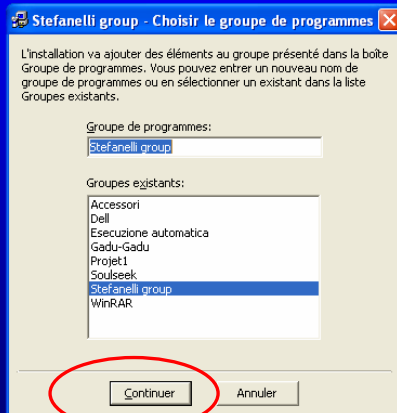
Stefanelli group - Choisir le groupe de programmes

L'installation va ajouter des éléments au groupe présenté dans la boîte Groupe de programmes. Vous pouvez entrer un nouveau nom de groupe de programmes ou en sélectionner un existant dans la liste Groupes existants.

Groupe de programmes:

Stefanelli group

Groupes existants:

Accessori
Dell
Esecuzione automatica
Gadu-Gadu
Projet1
Soulseek
Stefanelli group
WinRAR

Continuer

Annuler